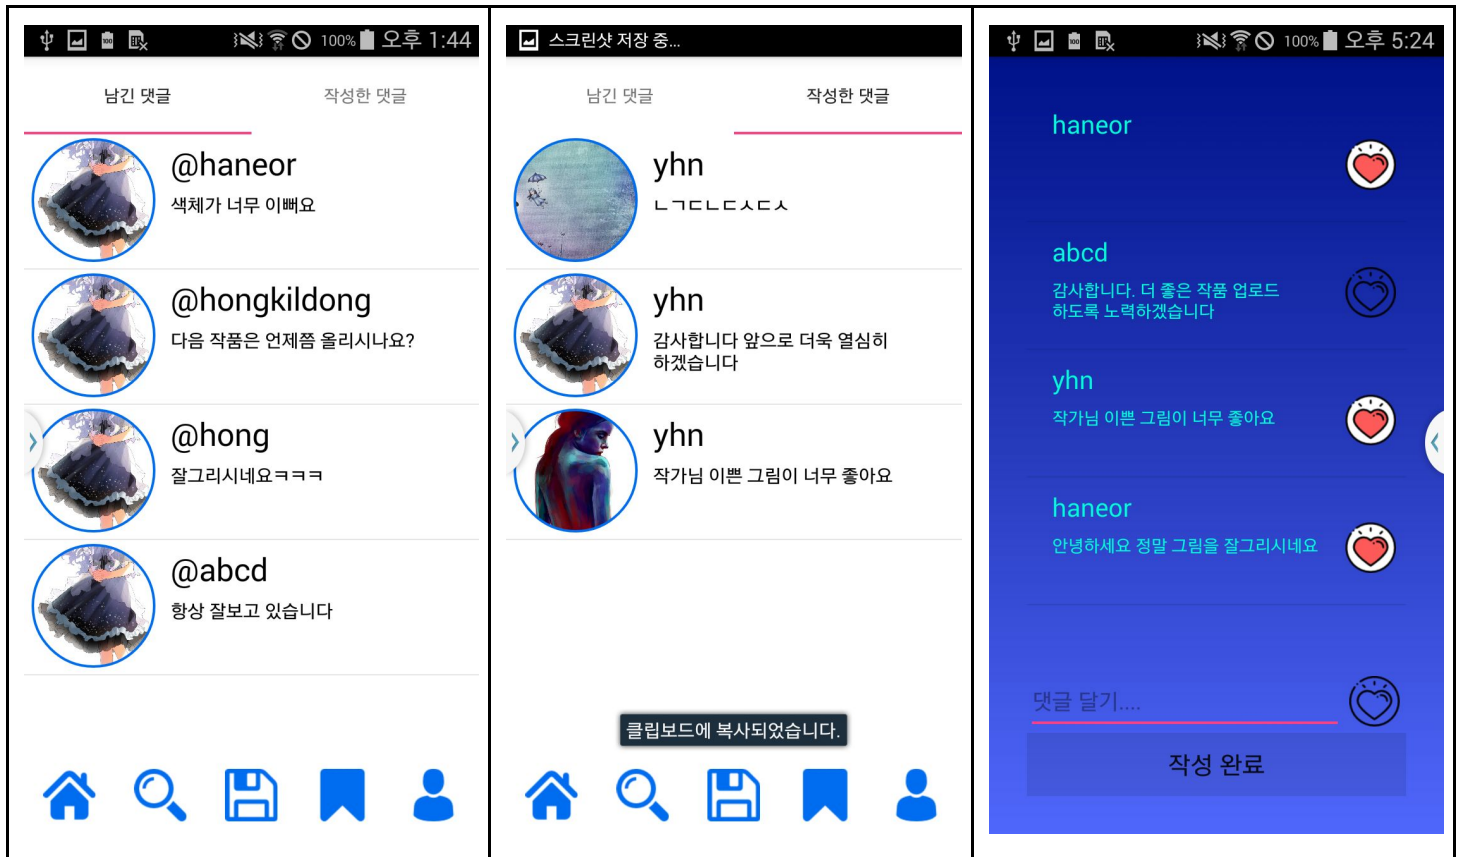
100% 오후 1:44

남긴 댓글
작성한 댓글

@haneor
색체가 너무 이뻐요

@hongkildong
다음 작품은 언제쯤 올리시나요?

@hong
잘그리시네요ㅋㅋㅋ

@abcd
항상 잘보고 있습니다

스크린샷 저장 중...

남긴 댓글
작성한 댓글

yhn
ㄴㄱㄷㄴㄷㅅㄷㅅ

yhn
감사합니다 앞으로 더욱 열심히 하겠습니다

yhn
작가님 이쁜 그림이 너무 좋아요

클립보드에 복사되었습니다.

100% 오후 5:24

haneor

abcd
감사합니다. 더 좋은 작품 업로드 하도록 노력하겠습니다

yhn
작가님 이쁜 그림이 너무 좋아요

haneor
안녕하세요 정말 그림을 잘그리시네요

댓글 달기....

작성 완료